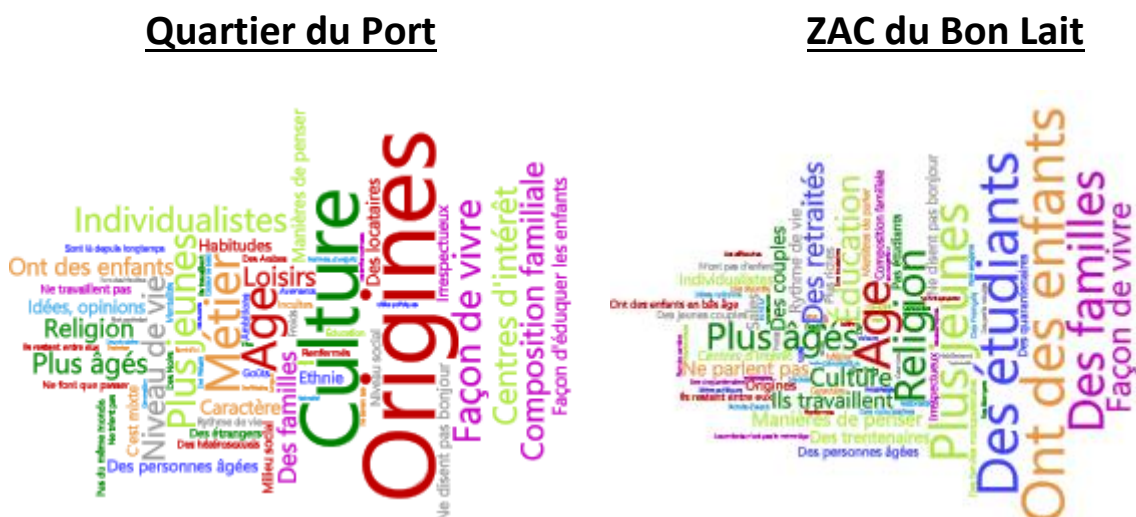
Quartier du Port

Origines
Culture
Façon de vivre
Composition familiale
Centres d'intérêt
Façon d'éduquer les enfants
Irrespectueux
Des locataires
Âge
Métier
Loisirs
Habitudes
Manières de penser
Individualistes
Plus jeunes
Niveau de vie
Plus âgés
Religion
Ont des enfants
Idées, opinions
Sont là depuis longtemps
Ne travaillent pas
Ne restent entre eux
Ne font que passer
C'est mixte
Caractère
Des étrangers
Des hétérosexuels
Des personnes âgées
Des familles
Ethnie
Niveau social
Renfermés
Goûts
Rythme de vie
Milieu social
Ne disent pas bonjour
Des Arabes
Éducation
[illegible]

ZAC du Bon Lait

Ont des enfants
Des familles
Façon de vivre
Des étudiants
Plus jeunes
Religion
Âge
Plus âgés
Éducation
Des retraités
Des couples
Rythme de vie
Individualistes
Ne parlent pas
Culture
Origines
Ils travaillent
Manières de penser
Des trentenaires
Des personnes âgées
Ne disent pas bonjour
Composition familiale
Irrespectueux
Des quarantenaires
Ont des enfants en bas âge
N'ont pas d'enfants
Des jeunes couples
Centres d'intérêt
Ils restent entre eux
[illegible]